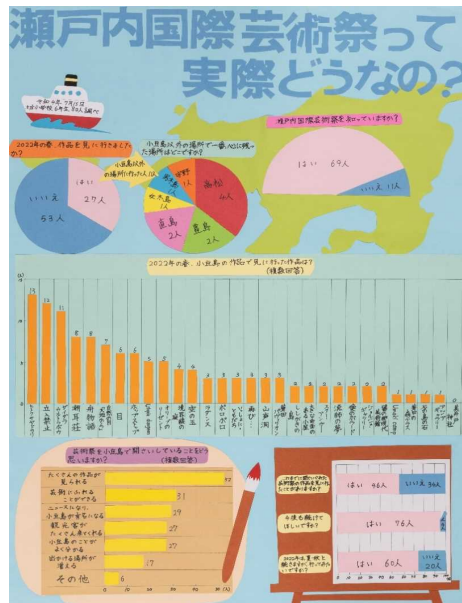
瀬戸内国際芸術祭って
実際どうなの？

令和4年 7月1日
小豆小学校 6年 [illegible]

2023年の春、作品を見に行きましたか？
はい 27人
いいえ 57人

小豆島以外の場所で一番心に残った場所はどこですか？
小豆島以外の場所に行った人
男木島 1人
粟島 1人
直島 2人
豊島 2人
高松 4人

瀬戸内国際芸術祭を知っていますか？
はい 69人
いいえ 15人

2022年の春、小豆島の作品で見に行った作品は？（複数回答）

芸術祭を小豆島で開いていることをどう思いますか？（複数回答）
たくさんの作品が見られる 47
芸術にふれることができる 31
ニュースになり小豆島のことが広まる 29
観光客がたくさん来てくれ小豆島のことがよくなる 27
町の中の場所が増える 27
17
その他 6

はい 46人
いいえ 38人
はい 76人
はい 60人
いいえ 20人